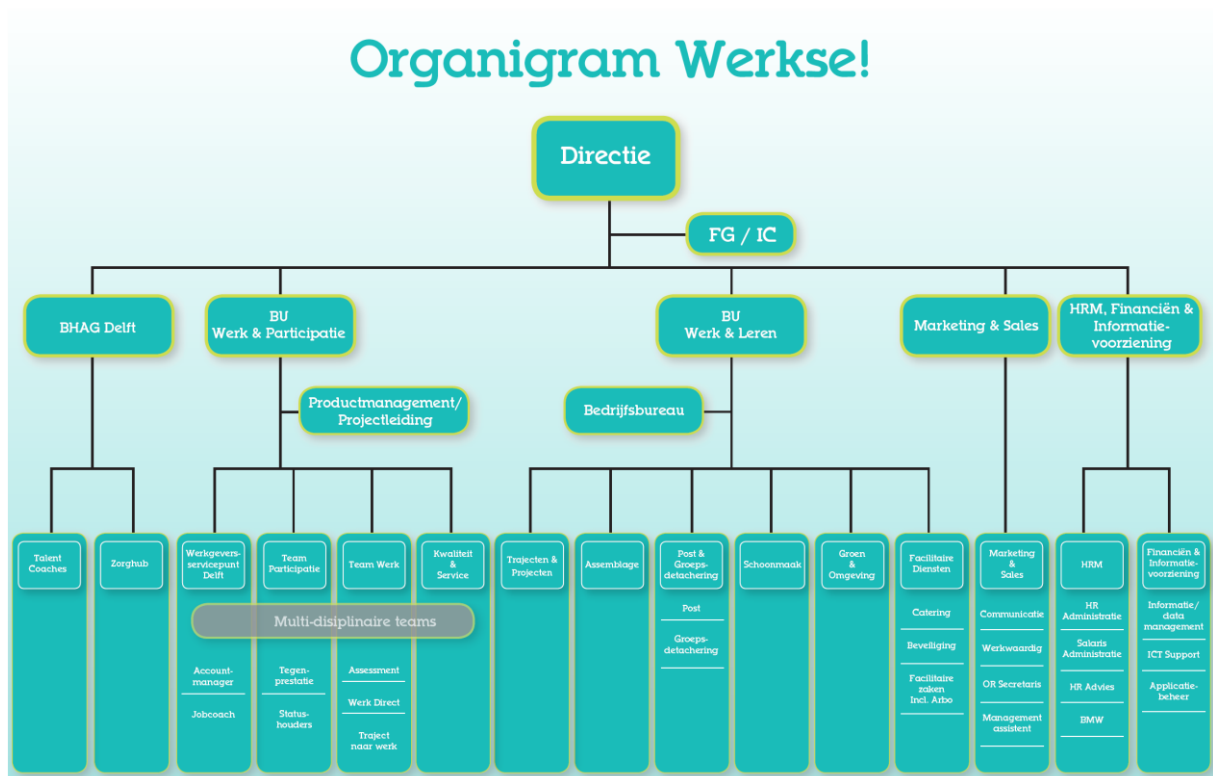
Organigram Werkse!

Directie

FG / IC

BHAG Delft

BU Werk & Participatie

BU Werk & Leren

Marketing & Sales

HRM, Financiën & Informatievoorziening

Productmanagement/ Projectleiding

Bedrijfsbureau

Talent Coaches

Zorghub

Werkgeversservicepunt Delft

Team Participatie

Team Werk

Kwaliteit & Service

Trajecten & Projecten

Assemblage

Post & Groepsdetachering

Schoonmaak

Groen & Omgeving

Facilitaire Diensten

Marketing & Sales

HRM

Financiën & Informatievoorziening

Multi-disciplinaire teams

Accountmanager

Jobcoach

Tegenprestatie

Statushouders

Assessment

Werk Direct

Traject naar werk

Post

Groepsdetachering

Catering

Beveiliging

Facilitaire zaken Incl. Arbo

Communicatie

Werkwaardig

OR Secretaris

Management assistent

HR Administratie

Salaris Administratie

HR Advies

BMW

Informatie/ data management

ICT Support

Applicatiebeheer